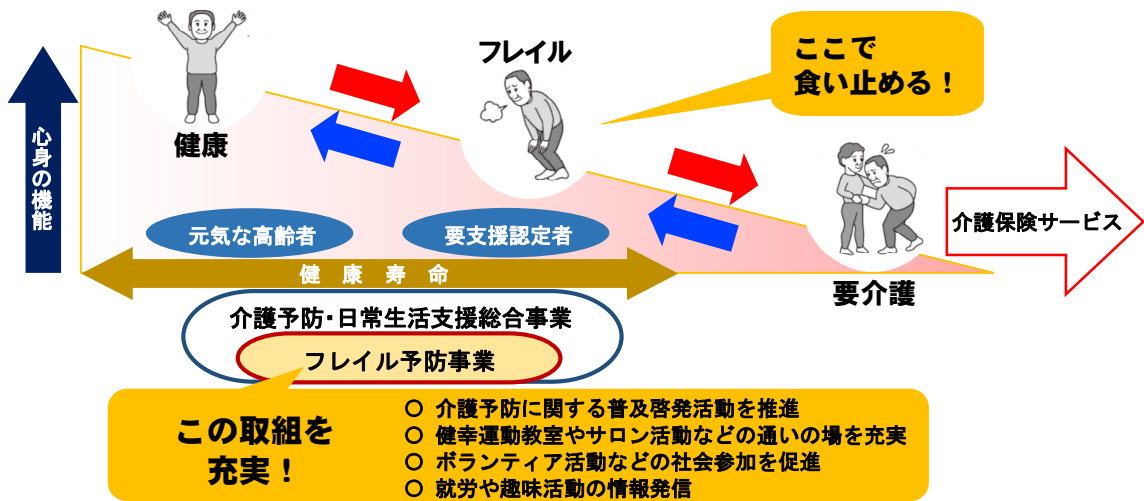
心身の機能

健康

フレイル

ここで
食い止める！

要介護

介護保険サービス

元気な高齢者

要支援認定者

健康寿命

介護予防・日常生活支援総合事業

フレイル予防事業

この取組を
充実！

○ 介護予防に関する普及啓発活動を推進
○ 健幸運動教室やサロン活動などの通いの場を充実
○ ボランティア活動などの社会参加を促進
○ 就労や趣味活動の情報発信